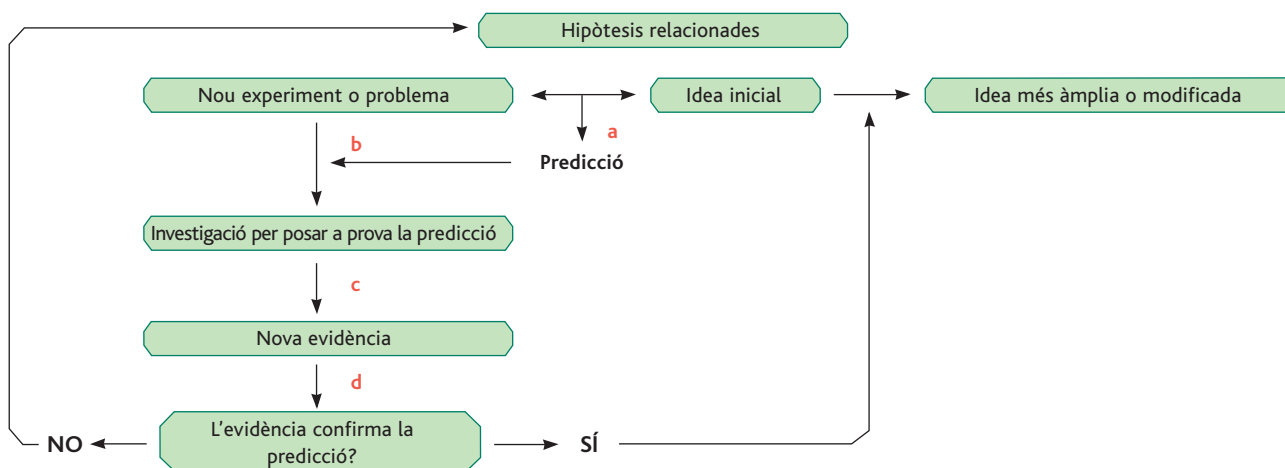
Hipòtesis relacionades

Nou experiment o problema

Idea inicial

Idea més àmplia o modificada

a

b

Predicció

Investigació per posar a prova la predicció

c

Nova evidència

d

NO

L'evidència confirma la predicció?

SÍ